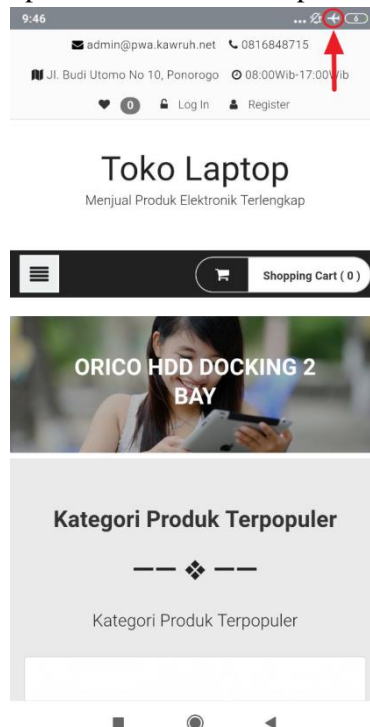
9:46

admin@pwa.kawruh.net 0816848715

Jl. Budi Utomo No 10, Ponorogo 08:00Wib-17:00Wib

0 Log In Register

Toko Laptop

Menjual Produk Elektronik Terlengkap

Shopping Cart ( 0 )

ORICO HDD DOCKING 2 BAY

Kategori Produk Terpopuler

Kategori Produk Terpopuler